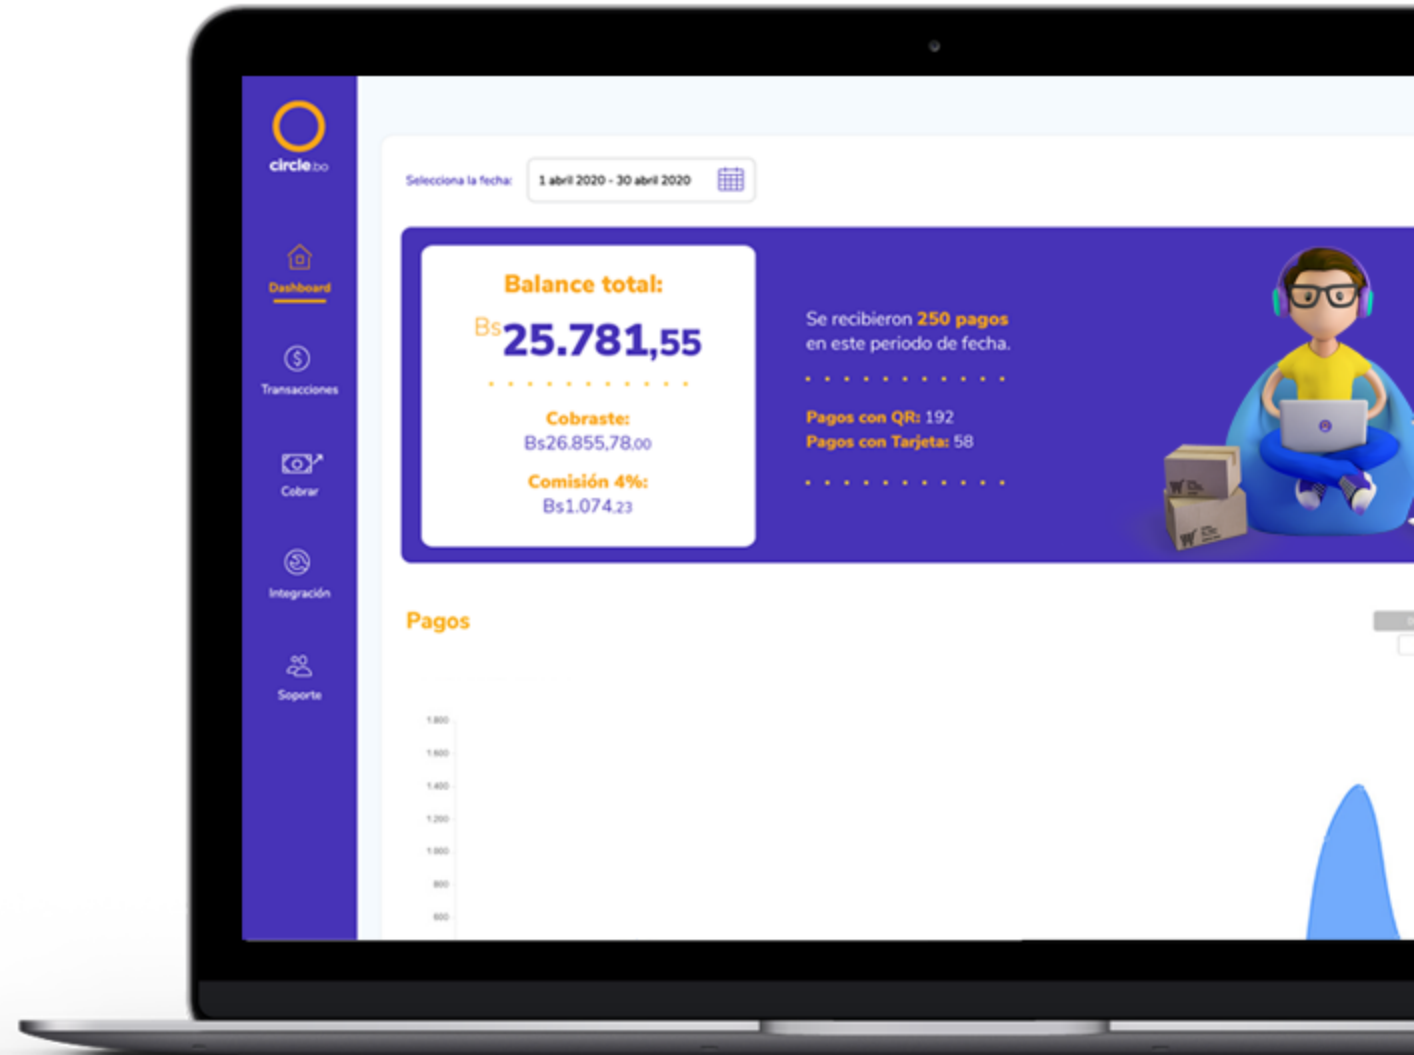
circle.bo

Dashboard

Transacciones

Cobrar

Integración

Soporte

Selecciona la fecha: 1 abril 2020 - 30 abril 2020

Balance total:

Bs25.781,55

Cobraste:
Bs26.855,78,00

Comisión 4%:
Bs1.074,23

Se recibieron 250 pagos en este periodo de fecha.

Pagos con QR: 192
Pagos con Tarjeta: 58

Pagos

1.800
1.600
1.400
1.200
1.000
800
600